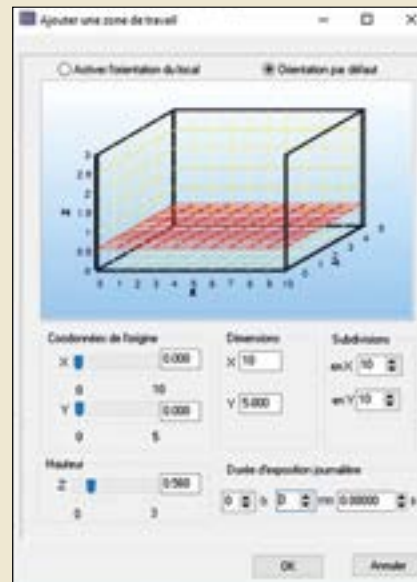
Ajouter une zone de travail

Activer l'orientation du local
Orientation par défaut

3
2.5
2
1.5
1
0.5
0
0 1 2 3 4 5 6 7 8 9 10
X
Z
Y

Coordonnées de l'origine
X 0.000
0 10
Y 0.000
0 5

Dimensions
X 10
Y 5.000

Subdivisions
en X 10
en Y 10

Hauteur
Z 0.560
0 3

Durée d'exposition journalière
0 h 0 mn 0.00000 s

OK
Annuler